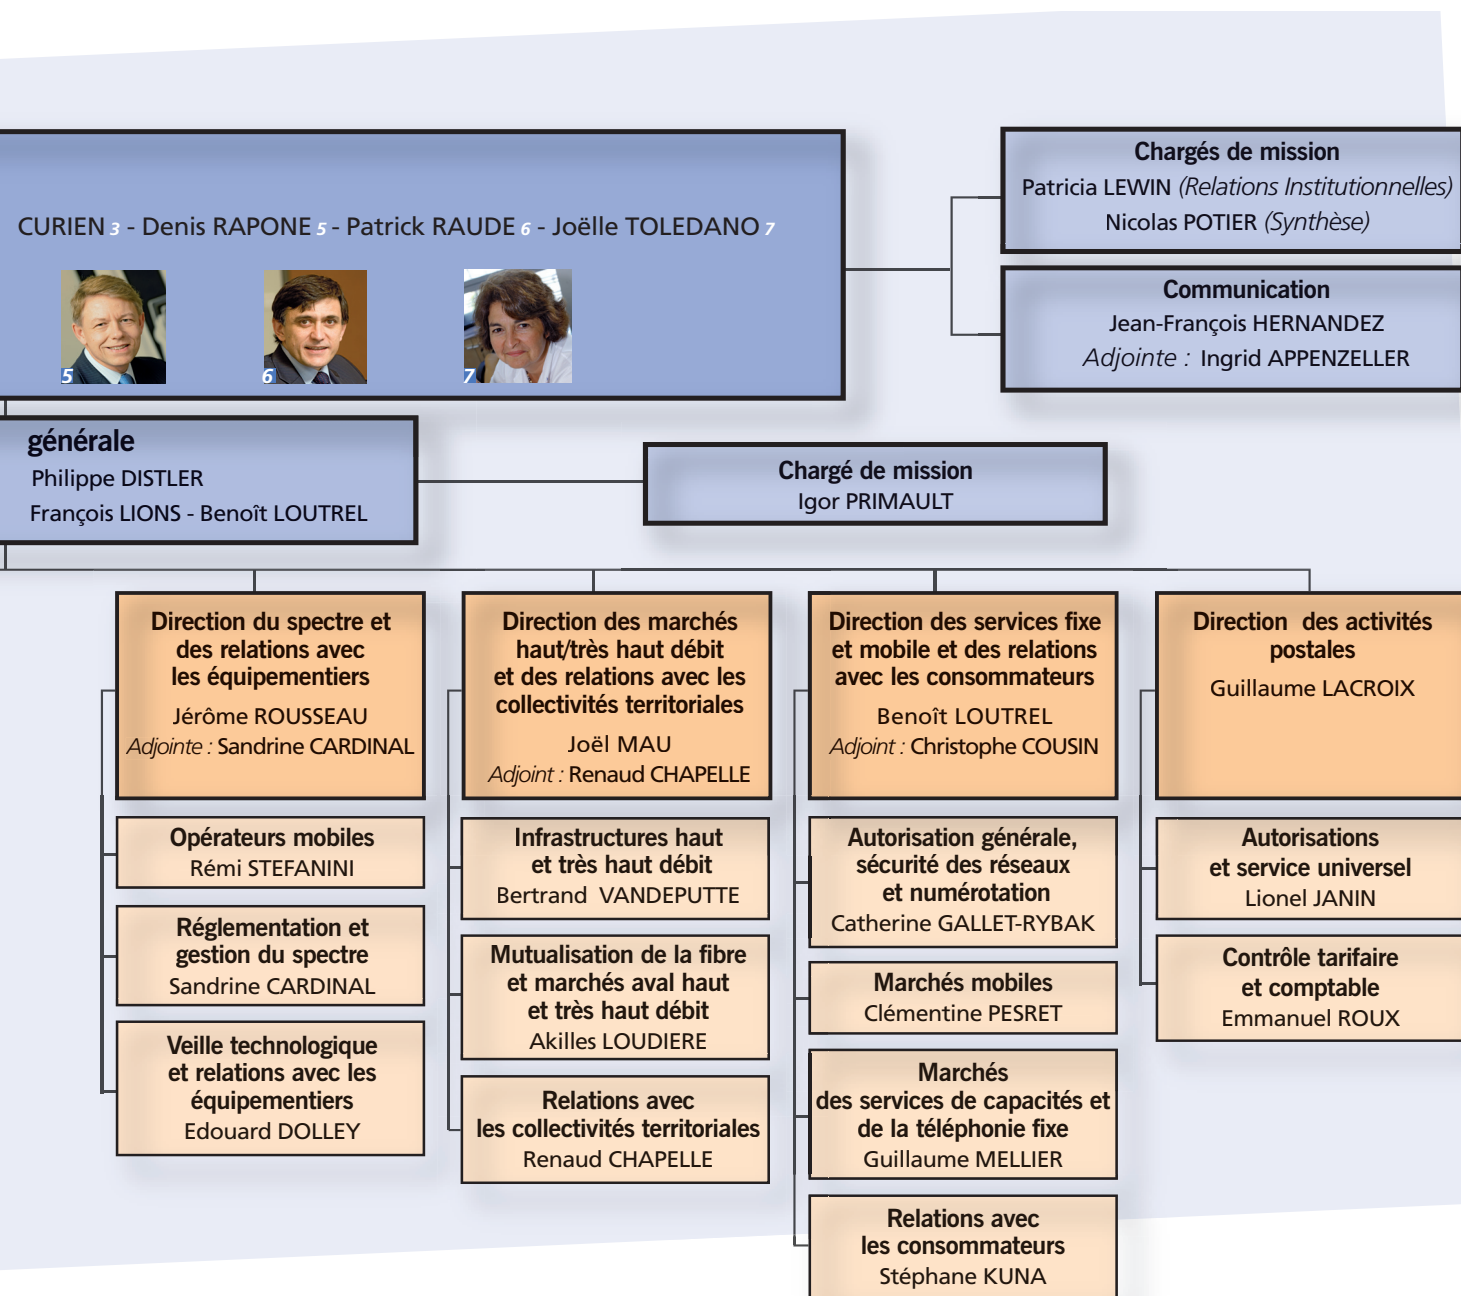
CURIEN 3 - Denis RAPONE 5 - Patrick RAUDE 6 - Joëlle TOLEDANO 7

5

6

7

Chargés de mission
Patricia LEWIN (Relations Institutionnelles)
Nicolas POTIER (Synthèse)

Communication
Jean-François HERNANDEZ
Adjointe : Ingrid APPENZELLER

générale
Philippe DISTLER
François LIONS - Benoît LOUTREL

Chargé de mission
Igor PRIMAULT

Direction du spectre et des relations avec les équipementiers
Jérôme ROUSSEAU
Adjointe : Sandrine CARDINAL

Opérateurs mobiles
Rémi STEFANINI

Réglementation et gestion du spectre
Sandrine CARDINAL

Veille technologique et relations avec les équipementiers
Edouard DOLLEY

Direction des marchés haut/très haut débit et des relations avec les collectivités territoriales
Joël MAU
Adjoint : Renaud CHAPELLE

Infrastructures haut et très haut débit
Bertrand VANDEPUTTE

Mutualisation de la fibre et marchés aval haut et très haut débit
Akilles LOUDIERE

Relations avec les collectivités territoriales
Renaud CHAPELLE

Direction des services fixe et mobile et des relations avec les consommateurs
Benoît LOUTREL
Adjoint : Christophe COUSIN

Autorisation générale, sécurité des réseaux et numérotation
Catherine GALLET-RYBAK

Marchés mobiles
Clémentine PESRET

Marchés des services de capacités et de la téléphonie fixe
Guillaume MELLIER

Relations avec les consommateurs
Stéphane KUNA

Direction des activités postales
Guillaume LACROIX

Autorisations et service universel
Lionel JANIN

Contrôle tarifaire et comptable
Emmanuel ROUX